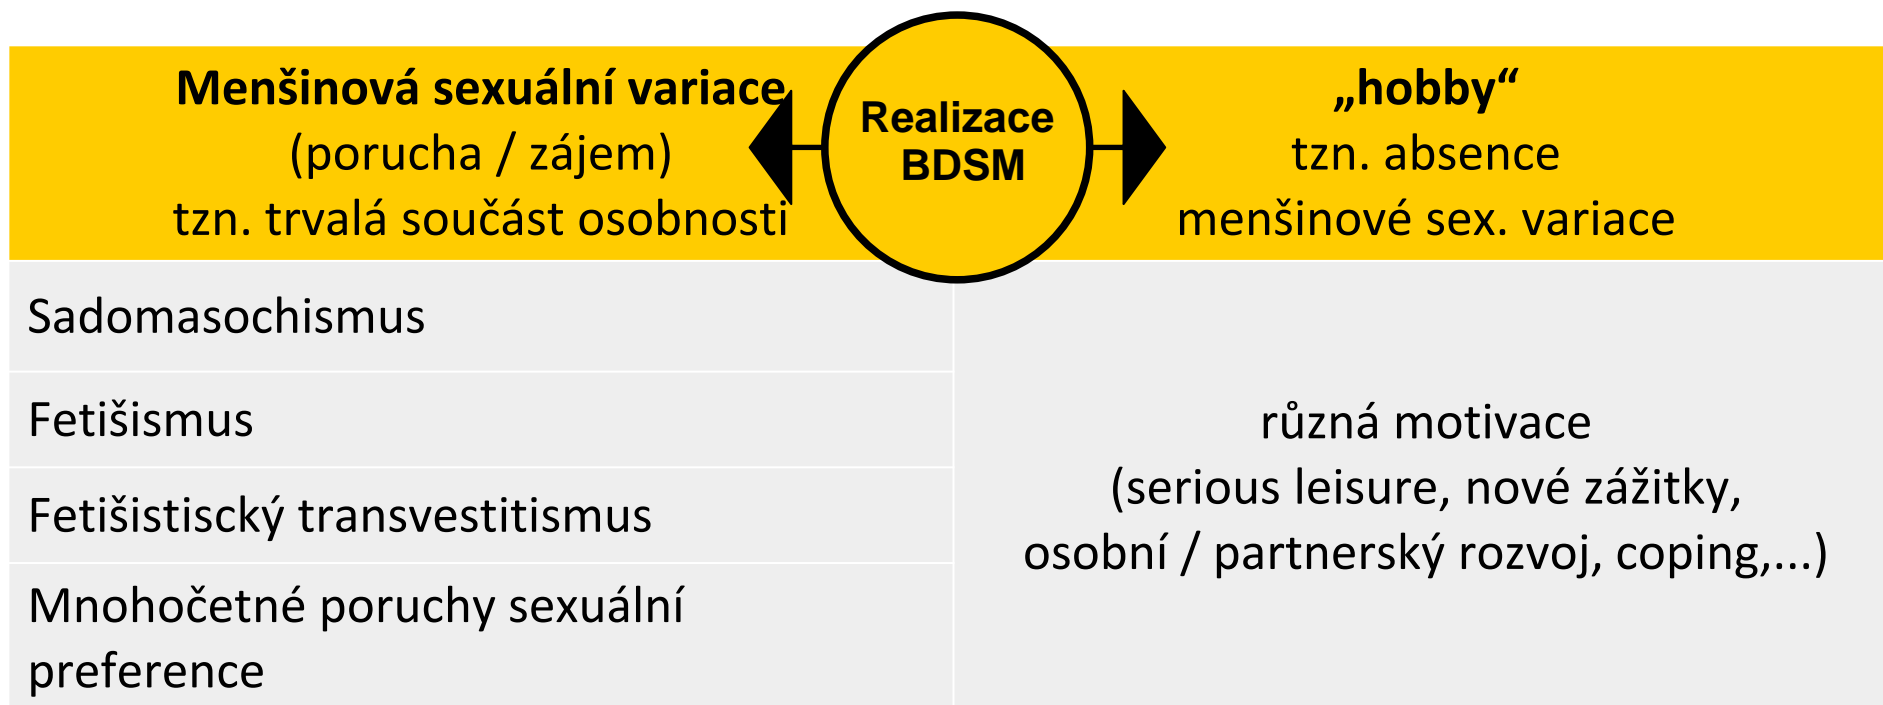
| **Menšinová sexuální variace** (porucha / zájem) tzn. trvalá součást osobnosti | **„hobby“** tzn. absence menšinové sex. variace |
|---|---|
| Sadomasochismus | různá motivace (serious leisure, nové zážitky, osobní / partnerský rozvoj, coping,...) |
| Fetišismus | |
| Fetišistický transvestitismus | |
| Mnohočetné poruchy sexuální preference | |

**Realizace BDSM**